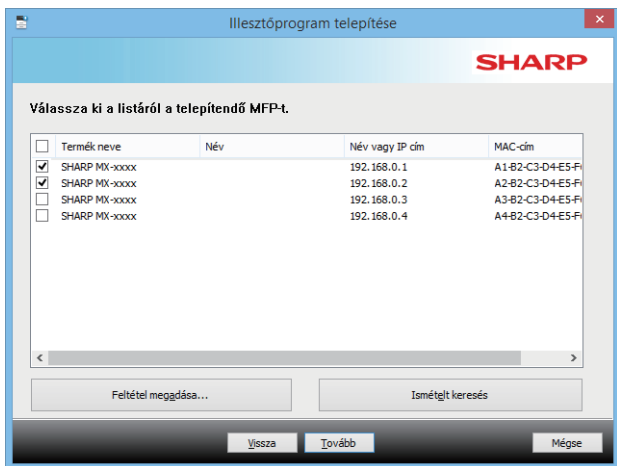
Illesztőprogram telepítése

SHARP

Válassza ki a listáról a telepítendő MFP-t.

| | Termék neve | Név | Név vagy IP cím | MAC-cím |
|---|---|---|---|---|
| ✓ | SHARP MX-xxxx | | 192.168.0.1 | A1-B2-C3-D4-E5-F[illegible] |
| ✓ | SHARP MX-xxxx | | 192.168.0.2 | A2-B2-C3-D4-E5-F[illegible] |
| | SHARP MX-xxxx | | 192.168.0.3 | A3-B2-C3-D4-E5-F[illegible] |
| | SHARP MX-xxxx | | 192.168.0.4 | A4-B2-C3-D4-E5-F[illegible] |

Feltétel megadása...

Ismételt keresés

Vissza

Tovább

Mégse